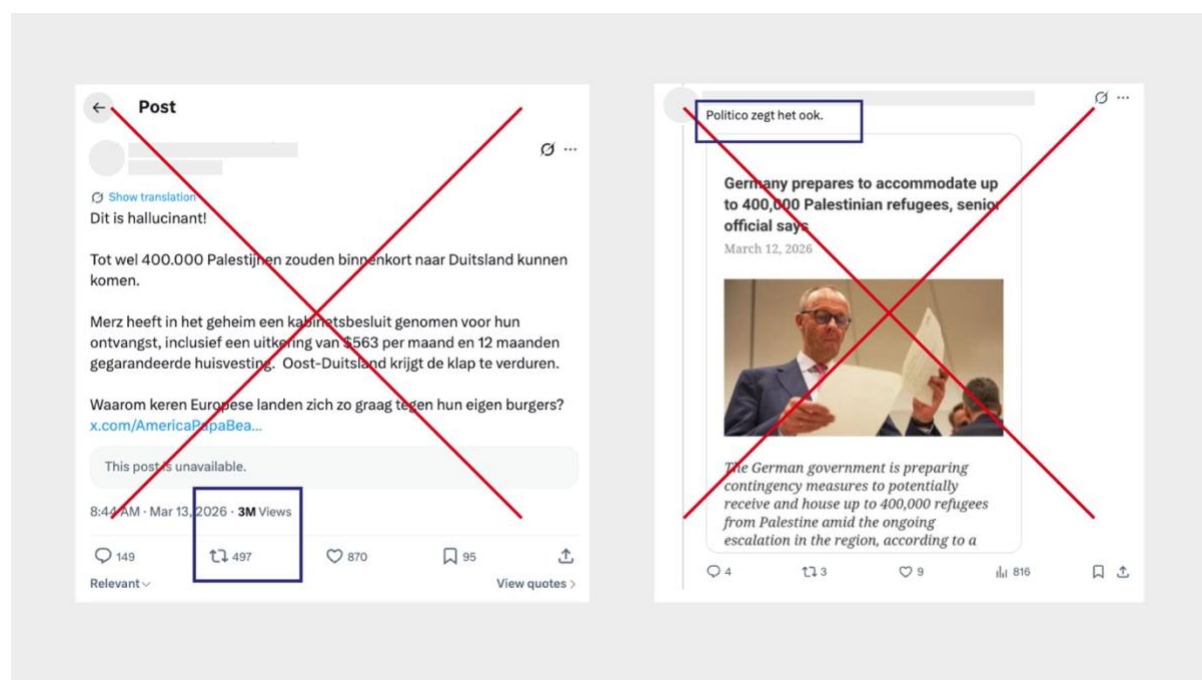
Post

Show translation
Dit is hallucinant!

Tot wel 400.000 Palestijnen zouden binnenkort naar Duitsland kunnen komen.

Merz heeft in het geheim een kabinetsbesluit genomen voor hun ontvangst, inclusief een uitkering van $563 per maand en 12 maanden gegarandeerde huisvesting. Oost-Duitsland krijgt de klap te verduren.

Waarom keren Europese landen zich zo graag tegen hun eigen burgers?
x.com/AmericaPapaBea...

This post is unavailable.

8:44 AM · Mar 13, 2026 · 3M Views

149 497 870 95

Relevant

View quotes

Politico zegt het ook.

Germany prepares to accommodate up to 400,000 Palestinian refugees, senior official says

March 12, 2026

The German government is preparing contingency measures to potentially receive and house up to 400,000 refugees from Palestine amid the ongoing escalation in the region, according to a

4 3 9 816